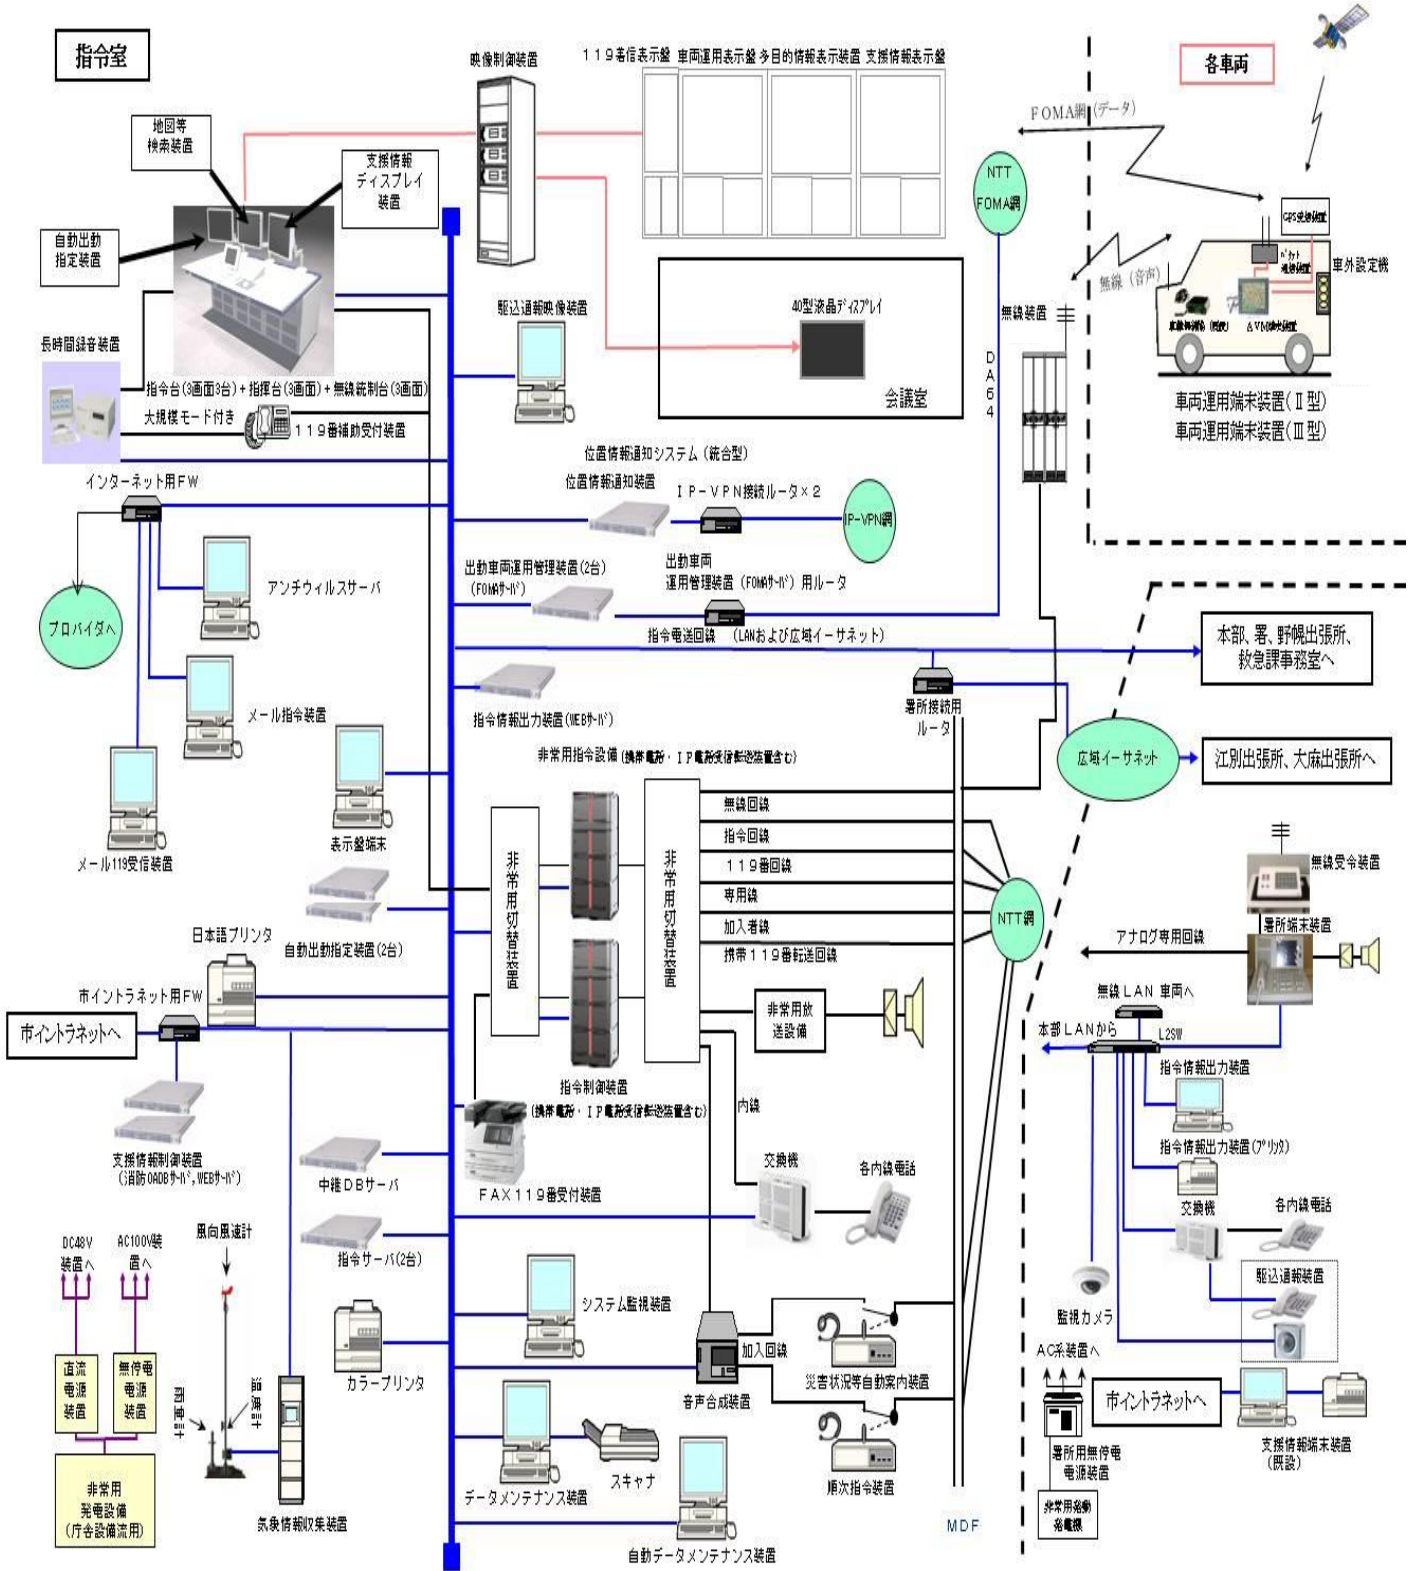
指令室

映像制御装置

119着信表示盤 車両運用表示盤 多目的情報表示装置 支援情報表示盤

各車両

FOMA網(データ)

NTT FOMA網

GPS受信装置

車外設定機

無線(音声)

無線装置

DA64

車両運用端末装置(Ⅱ型)
車両運用端末装置(Ⅲ型)

地図等検索装置

支援情報ディスプレイ装置

自動出動指定装置

長時間録音装置

駆込通報映像装置

40型液晶ディスプレイ

会議室

指令台(3画面3台)+指揮台(3画面)+無線統制台(3画面)

大規模モード付き

119番補助受付装置

位置情報通知システム(統合型)

位置情報通知装置

IP-VPN接続ルータ×2

IP-VPN網

インターネット用FW

プロバイダへ

アンチウィルスサーバ

出動車両運用管理装置(2台)(FOMAサーバ)

出動車両運用管理装置(FOMAサーバ)用ルータ

指令電送回線 (LANおよび広域イーサネット)

本部、署、野幌出張所、救急課事務室へ

メール指令装置

指令情報出力装置(WEBサーバ)

署所接続用ルータ

広域イーサネット

江別出張所、大麻出張所へ

メール119受信装置

表示盤端末

非常用指令設備(携帯電話・IP電話受信転送装置含む)

非常用切替装置

非常用切替装置

無線回線

指令回線

119番回線

専用線

加入者線

携帯119番転送回線

NTT網

無線受令装置

署所端末装置

アナログ専用回線

自動出動指定装置(2台)

日本語プリンタ

ホイントラネット用FW

ホイントラネットへ

非常用放送設備

無線LAN 車両へ

本部LANから

L2SW

指令制御装置(携帯電話・IP電話受信転送装置含む)

内線

指令情報出力装置

指令情報出力装置(プリンタ)

支援情報制御装置(消防OADBサーバ,WEBサーバ)

中継DBサーバ

FAX119番受付装置

交換機

各内線電話

交換機

各内線電話

DC48V装置へ

AC100V装置へ

風向風速計

指令サーバ(2台)

システム監視装置

駆込通報装置

監視カメラ

直流電源装置

無停電電源装置

雨量計

温湿度計

カラープリンタ

加入回線

音声合成装置

災害状況等自動案内装置

AC系装置へ

ホイントラネットへ

署所用無停電電源装置

支援情報端末装置(既設)

非常用発電設備(庁舎設備流用)

気象情報収集装置

データメンテナンス装置

スキャナ

順次指令装置

MDF

非常用発動発電機

自動データメンテナンス装置